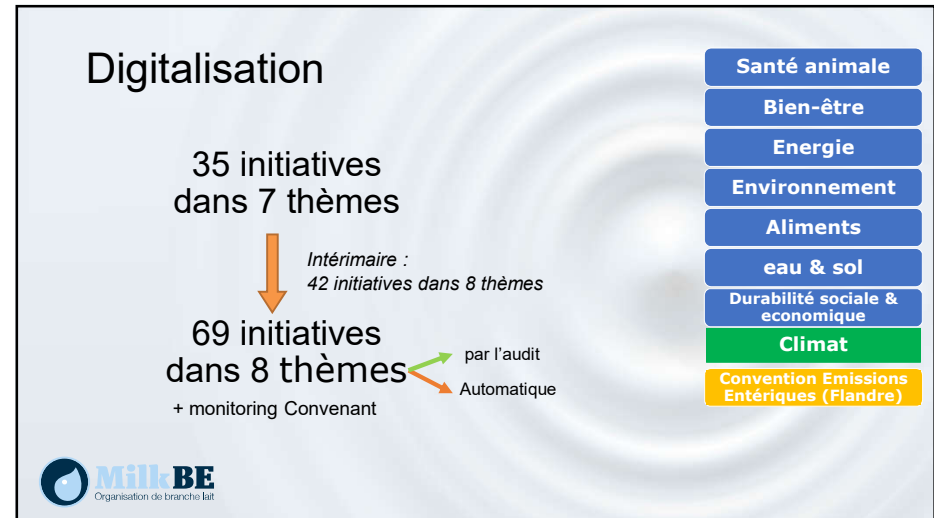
Digitalisation

35 initiatives dans 7 thèmes

Intérimaire : 42 initiatives dans 8 thèmes

69 initiatives dans 8 thèmes

par l'audit

Automatique

+ monitoring Convenant

Santé animale

Bien-être

Energie

Environnement

Aliments

eau & sol

Durabilité sociale & economique

Climat

Convention Emissions Entériques (Flandre)

MilkBE
Organisation de branche lait